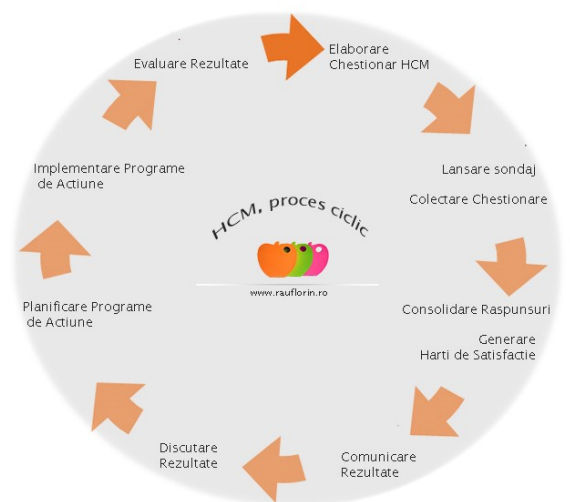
Elaborare
Chestionar HCM

Lansare sondaj

Colectare Chestionare

Consolidare Raspunsuri

Generare
Harti de Satisfactie

Comunicare
Rezultate

Discutare
Rezultate

Planificare Programe
de Actiune

Implementare Programe
de Actiune

Evaluare Rezultate

HCM, proces ciclic

www.rauflorin.ro